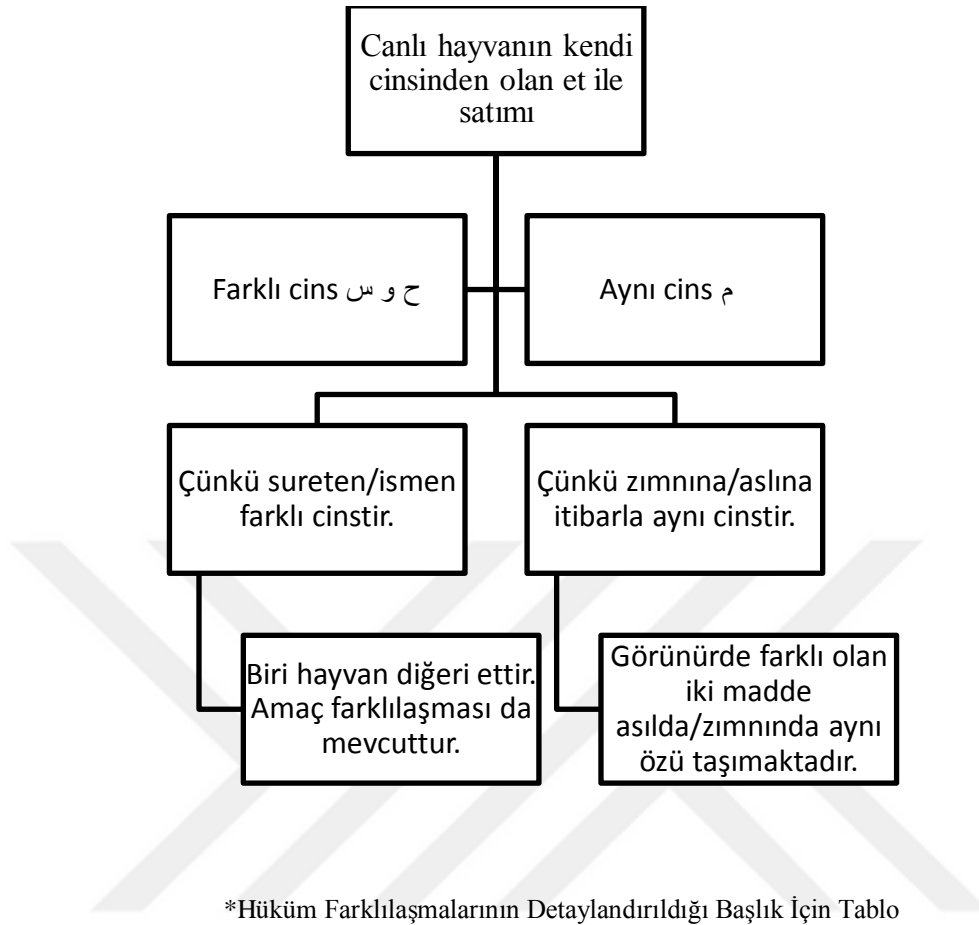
Canlı hayvanın kendi cinsinden olan et ile satımı

Farklı cins ح و س

Aynı cins م

Çünkü sureten/ismen farklı cinstir.

Çünkü zımnına/aslına itibarla aynı cinstir.

Biri hayvan diğeri ettir. Amaç farklılaşması da mevcuttur.

Görünürde farklı olan iki madde asılda/zımnında aynı özü taşımaktadır.

*Hüküm Farklılaşmalarının Detaylandırıldığı Başlık İçin Tablo